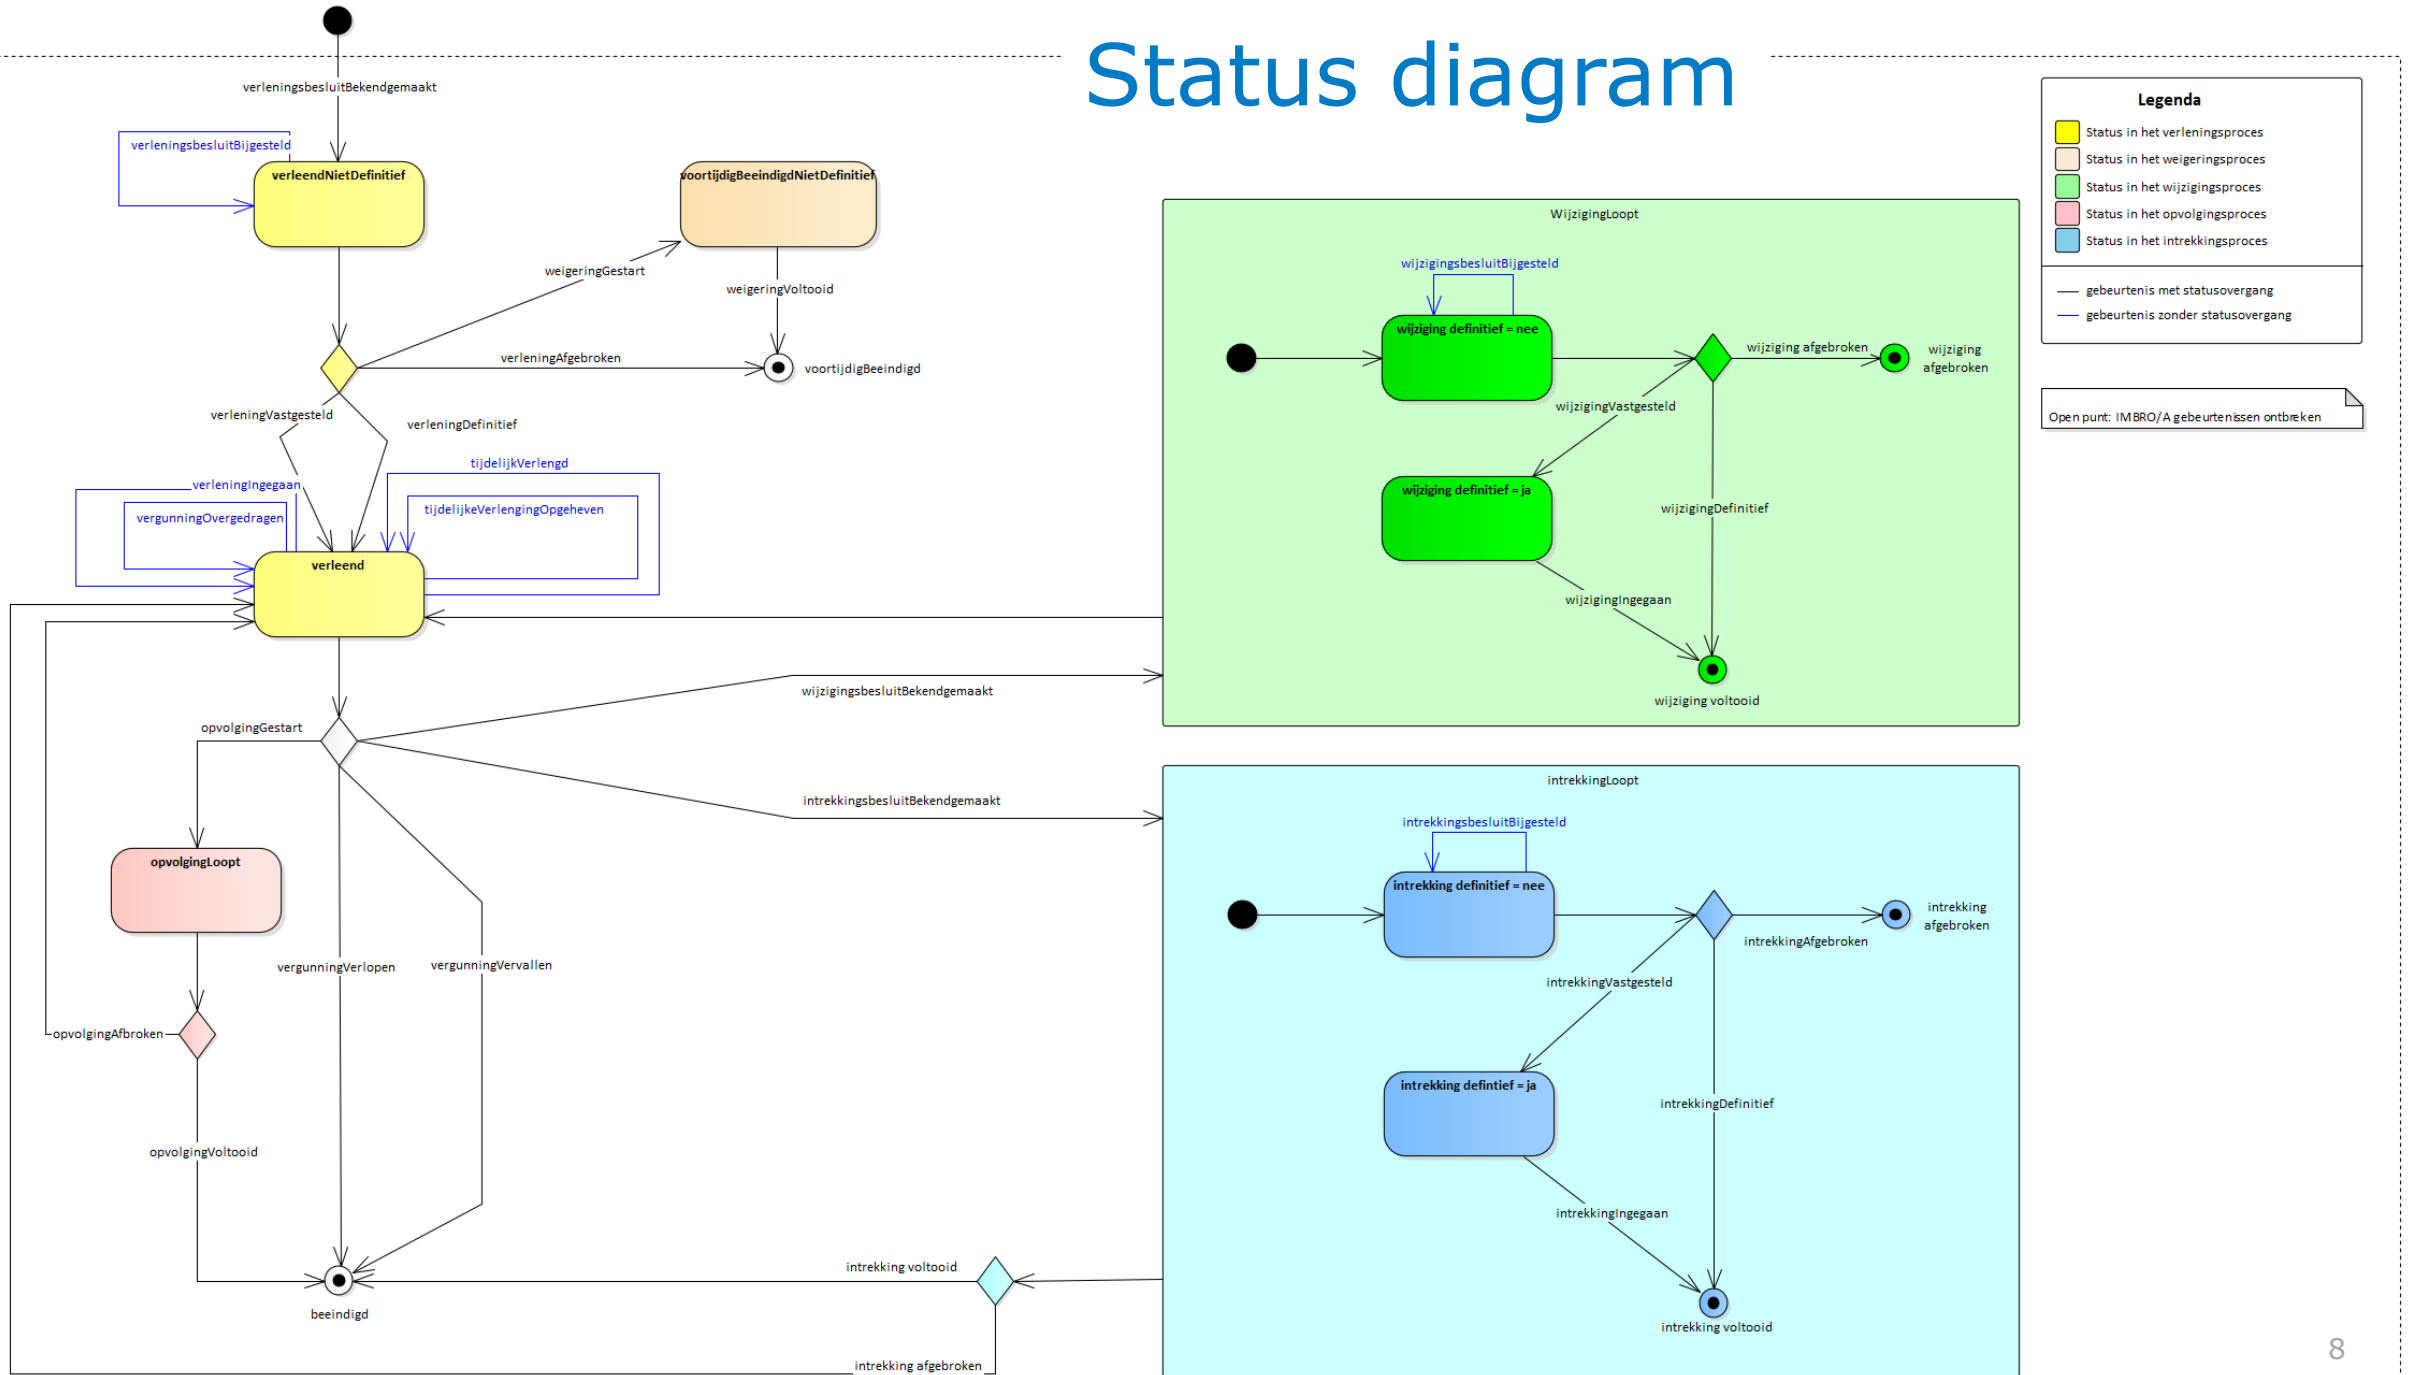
Status diagram

verleningsbesluitBekendgemaakt

verleningsbesluitBijgesteld

verleendNietDefinitief

voortijdigBeeindigdNietDefinitief

weigeringGestart

weigeringVoltooid

verleningAfgebroken

voortijdigBeeindigd

verleningVastgesteld

verleningDefinitief

tijdelijkVerlengd

verleningIngegaan

vergunningOvergedragen

tijdelijkeVerlengingOpgeheven

verleend

wijzigingsbesluitBekendgemaakt

opvolgingGestart

intrekkingsbesluitBekendgemaakt

opvolgingLoopt

vergunningVerlopen

vergunningVervallen

opvolgingAfbroken

opvolgingVoltooid

intrekking voltooid

beeindigd

intrekking afgebroken

WijzigingLoopt

wijzigingsbesluitBijgesteld

wijziging definitief = nee

wijziging afgebroken

wijziging afgebroken

wijzigingVastgesteld

wijziging definitief = ja

wijzigingDefinitief

wijzigingIngegaan

wijziging voltooid

intrekkingLoopt

intrekkingsbesluitBijgesteld

intrekking definitief = nee

intrekking afgebroken

intrekkingAfgebroken

intrekkingVastgesteld

intrekking defintief = ja

intrekkingDefinitief

intrekkingIngegaan

intrekking voltooid

Legenda

Status in het verleningsproces

Status in het weigeringsproces

Status in het wijzigingsproces

Status in het opvolgingsproces

Status in het intrekkingsproces

gebeurtenis met statusovergang

gebeurtenis zonder statusovergang

Open punt: IMBRO/A gebeurtenissen ontbreken

8